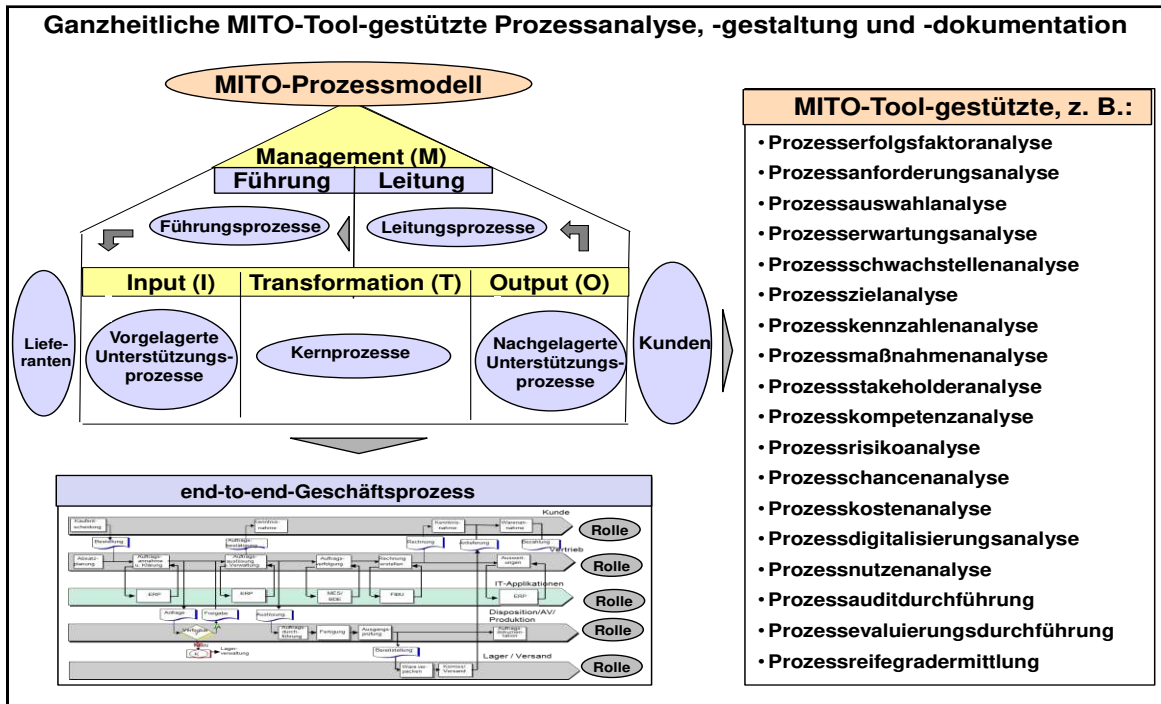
Ganzheitliche MITO-Tool-gestützte Prozessanalyse, -gestaltung und -dokumentation

MITO-Prozessmodell

Management (M)

Führung | Leitung

Führungsprozesse

Leitungsprozesse

Input (I) | Transformation (T) | Output (O)

Liefe-ranten

Vorgelagerte Unterstützungs-prozesse

Kernprozesse

Nachgelagerte Unterstützungs-prozesse

Kunden

end-to-end-Geschäftsprozess

Kunde
Kaufentscheidung
Kenntnisnahme
Kenntnisnahme
Warenannahme
Bestellung
Auftragsbestätigung
Rechnung
Anlieferung
Bezahlung
Vertrieb
Absatzplanung
Auftragsannahme u. Klärung
Auftragsauslösung Verwaltung
Auftragsverfolgung
Rechnung erstellen
Aussendungen
Rolle
IT-Applikationen
ERP
ERP
MES/BDE
FiBu
ERP
Rolle
Auftrag
Freigabe
Auslösung
Disposition/AV/Produktion
Verfügbar
Auftragsdurchführung
Fertigung
Ausgangsprüfung
Auftrag abschließen
Rolle
Lagerverwaltung
Bereitstellung
Lager / Versand
Ware verpacken
Kommissi. Versand
Rolle
Rolle

MITO-Tool-gestützte, z. B.:
• Prozesserfolgsfaktoranalyse
• Prozessanforderungsanalyse
• Prozessauswahlanalyse
• Prozesserwartungsanalyse
• Prozessschwachstellenanalyse
• Prozesszielanalyse
• Prozesskennzahlenanalyse
• Prozessmaßnahmenanalyse
• Prozessstakeholderanalyse
• Prozesskompetenzanalyse
• Prozessrisikoanalyse
• Prozesschancenanalyse
• Prozesskostenanalyse
• Prozessdigitalisierungsanalyse
• Prozessnutzenanalyse
• Prozessauditdurchführung
• Prozessevaluierungsdurchführung
• Prozessreifegradermittlung